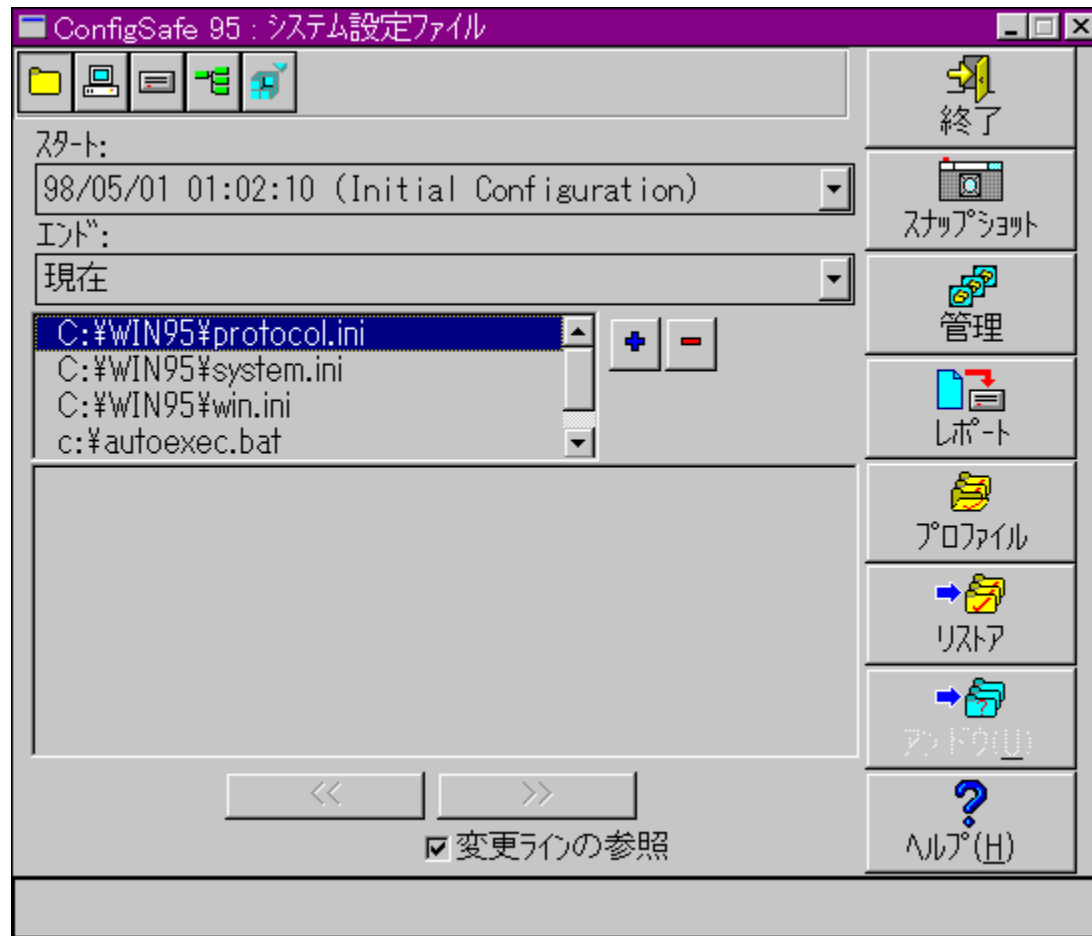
ConfigSafe 95 : システム設定ファイル

スタート:

98/05/01 01:02:10 (Initial Configuration)

エンド:

現在

C:¥WIN95¥protocol.ini
C:¥WIN95¥system.ini
C:¥WIN95¥win.ini
c:¥autoexec.bat

+ −

<< >>

☑ 変更ラインの参照

終了

スナップショット

管理

レポート

プロファイル

リストア

アンドウ(U)

ヘルプ(H)